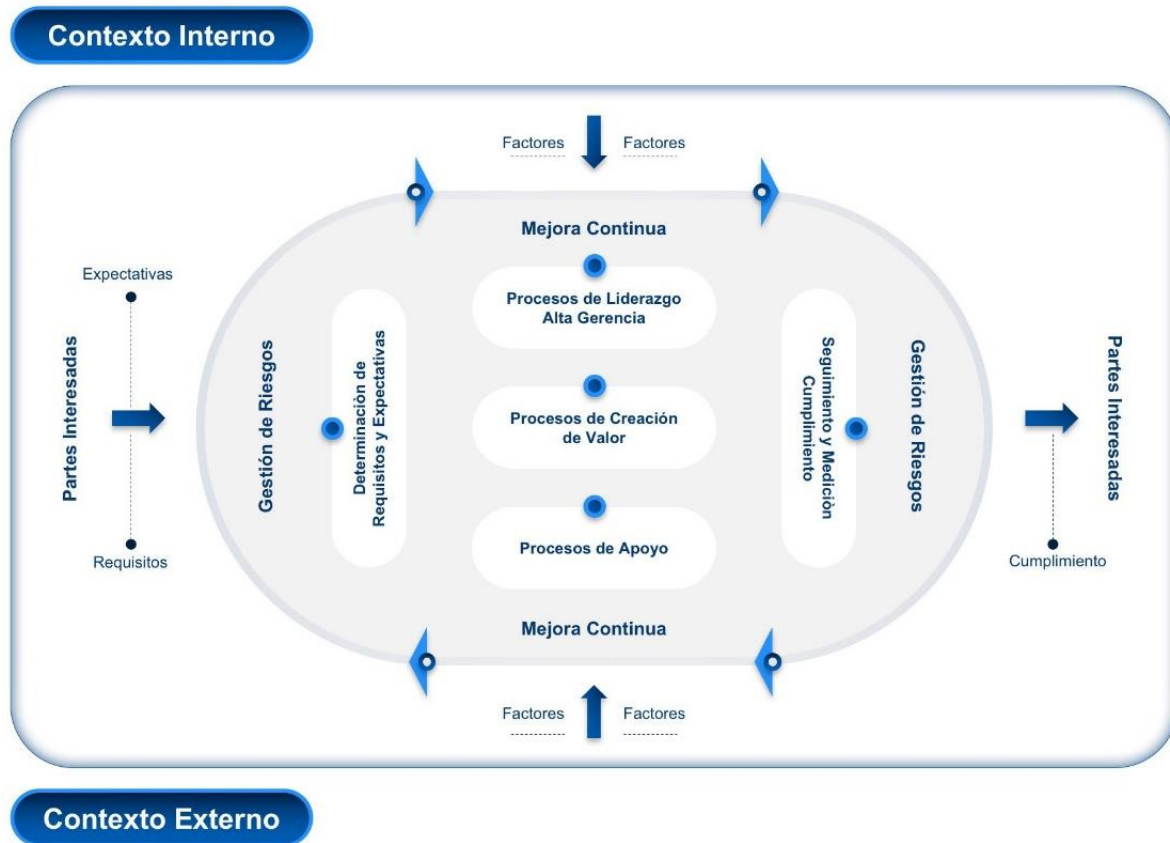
Contexto Interno

Factores

Factores

Mejora Continua

Expectativas

Partes Interesadas

Requisitos

Gestión de Riesgos

Determinación de Requisitos y Expectativas

Procesos de Liderazgo Alta Gerencia

Procesos de Creación de Valor

Procesos de Apoyo

Seguimiento y Medición Cumplimiento

Gestión de Riesgos

Partes Interesadas

Cumplimiento

Mejora Continua

Factores

Factores

Contexto Externo